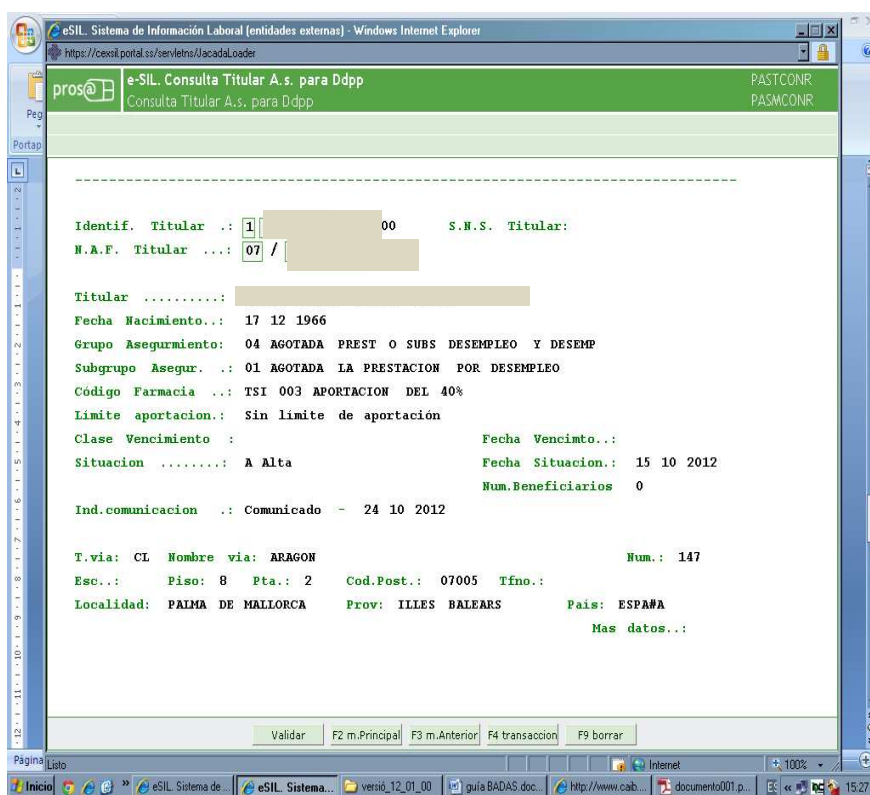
eSIL. Sistema de Información Laboral (entidades externas) - Windows Internet Explorer

https://cexsil.portal.ss/servletns/JacadaLoader

pros@

e-SIL. Consulta Titular A.s. para Ddpp
Consulta Titular A.s. para Ddpp

PASTCONR
PASMCONR

Peg

Portap

Identif. Titular .: 1 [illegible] 00 S.N.S. Titular:
N.A.F. Titular ...: 07 / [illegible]

Titular ..........: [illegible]
Fecha Nacimiento..: 17 12 1966
Grupo Asegurmiento: 04 AGOTADA PREST O SUBS DESEMPLEO Y DESEMP
Subgrupo Asegur. ..: 01 AGOTADA LA PRESTACION POR DESEMPLEO
Código Farmacia ..: TSI 003 APORTACION DEL 40%
Límite aportacion.: Sin límite de aportación
Clase Vencimiento : Fecha Vencimto..:
Situacion .........: A Alta Fecha Situacion.: 15 10 2012
Num.Beneficiarios 0
Ind.comunicacion .: Comunicado - 24 10 2012

T.via: CL Nombre via: ARAGON Num.: 147
Esc..: Piso: 8 Pta.: 2 Cod.Post.: 07005 Tfno.:
Localidad: PALMA DE MALLORCA Prov: ILLES BALEARS Pais: ESPA#A
Mas datos..:

Validar F2 m.Principal F3 m.Anterior F4 transaccion F9 borrar

Página Listo Internet 100%

Inicio eSIL. Sistema de ... eSIL. Sistema... versió_12_01_00 guía BADAS.doc... http://www.caib... documento001.p... ES 15:27